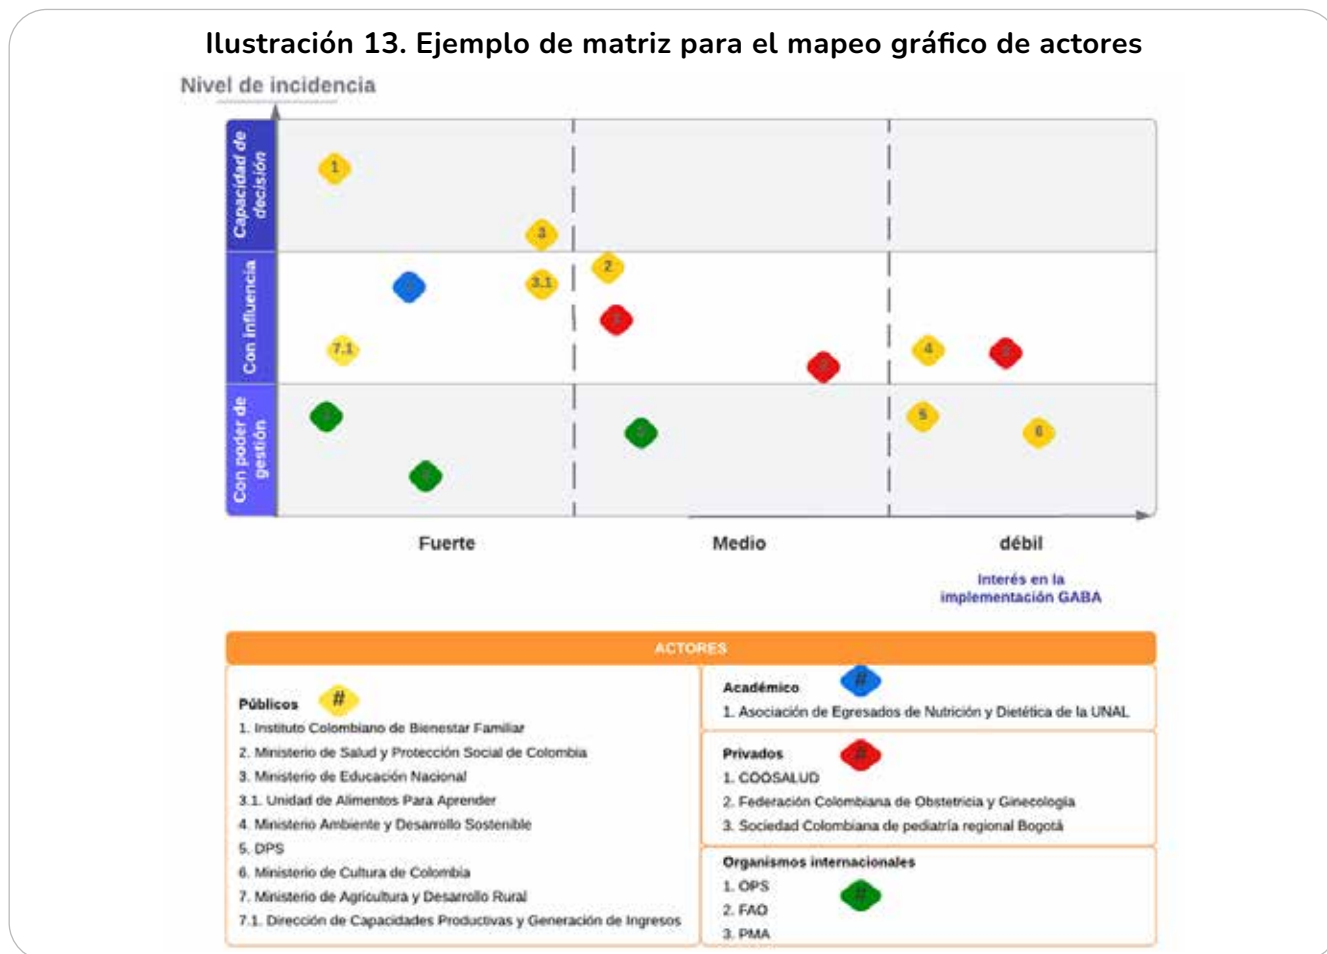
Ilustración 13. Ejemplo de matriz para el mapeo gráfico de actores

Nivel de incidencia

Capacidad de decisión

Con influencia

Con poder de gestión

1

3

2

3.1

7.1

4

5

6

Fuerte

Medio

débil

Interés en la implementación GABA

ACTORES

Públicos #
1. Instituto Colombiano de Bienestar Familiar
2. Ministerio de Salud y Protección Social de Colombia
3. Ministerio de Educación Nacional
3.1. Unidad de Alimentos Para Aprender
4. Ministerio Ambiente y Desarrollo Sostenible
5. DPS
6. Ministerio de Cultura de Colombia
7. Ministerio de Agricultura y Desarrollo Rural
7.1. Dirección de Capacidades Productivas y Generación de Ingresos

Académico #
1. Asociación de Egresados de Nutrición y Dietética de la UNAL

Privados #
1. COOSALUD
2. Federación Colombiana de Obstetricia y Ginecología
3. Sociedad Colombiana de pediatría regional Bogotá

Organismos internacionales
1. OPS
2. FAO
3. PMA
#